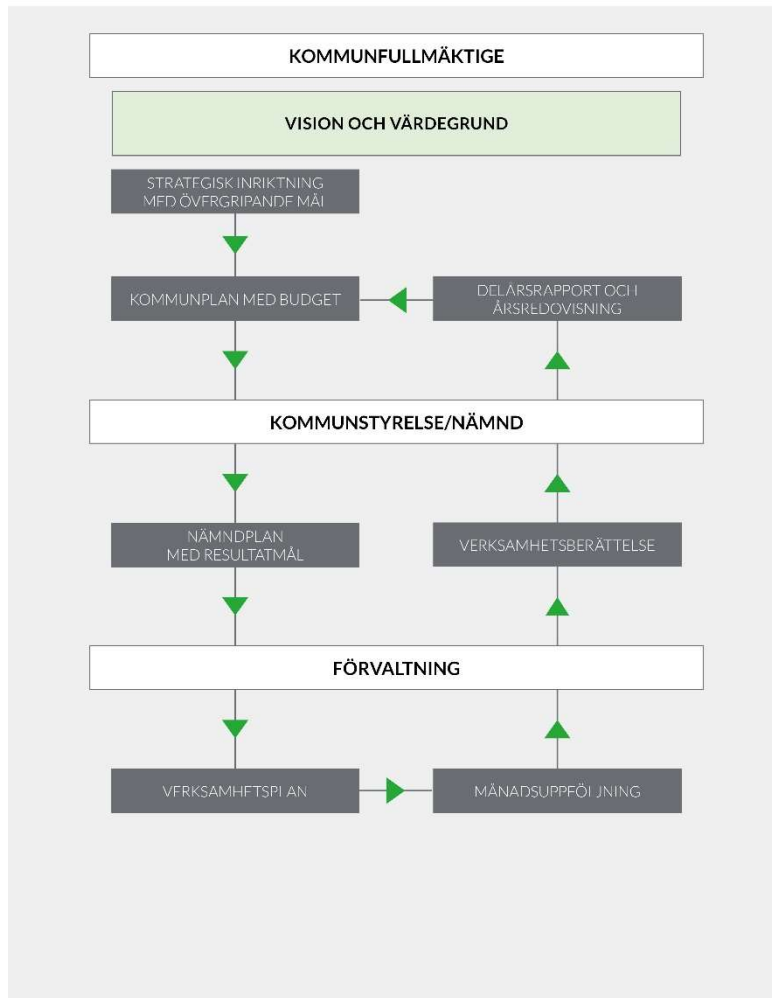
KOMMUNFULLMÄKTIGE

VISION OCH VÄRDEGRUND

STRATEGISK INRIKTNING MED ÖVERGRIPANDE MÅL

KOMMUNPLAN MED BUDGET

DELÅRSRAPPORT OCH ÅRSREDOVISNING

KOMMUNSTYRELSE/NÄMND

NÄMNDPLAN MED RESULTATMÅL

VERKSAMHETSBERÄTTELSE

FÖRVALTNING

VERKSAMHETSPLAN

MÅNADSUPPFÖLJNING